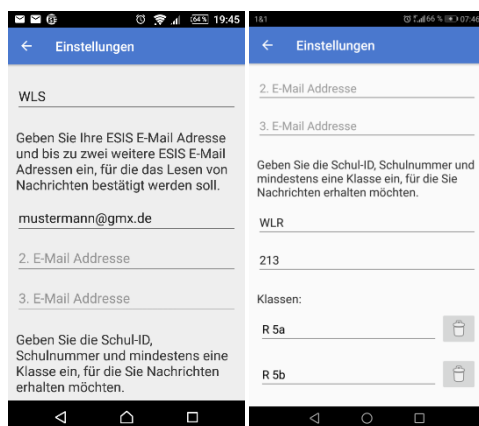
64% 19:45

← Einstellungen

WLS

Geben Sie Ihre ESIS E-Mail Adresse und bis zu zwei weitere ESIS E-Mail Adressen ein, für die das Lesen von Nachrichten bestätigt werden soll.

mustermann@gmx.de

2. E-Mail Addresse

3. E-Mail Addresse

Geben Sie die Schul-ID, Schulnummer und mindestens eine Klasse ein, für die Sie Nachrichten erhalten möchten.

1&1 66 % 07:46

← Einstellungen

2. E-Mail Addresse

3. E-Mail Addresse

Geben Sie die Schul-ID, Schulnummer und mindestens eine Klasse ein, für die Sie Nachrichten erhalten möchten.

WLR

213

Klassen:

R 5a

R 5b